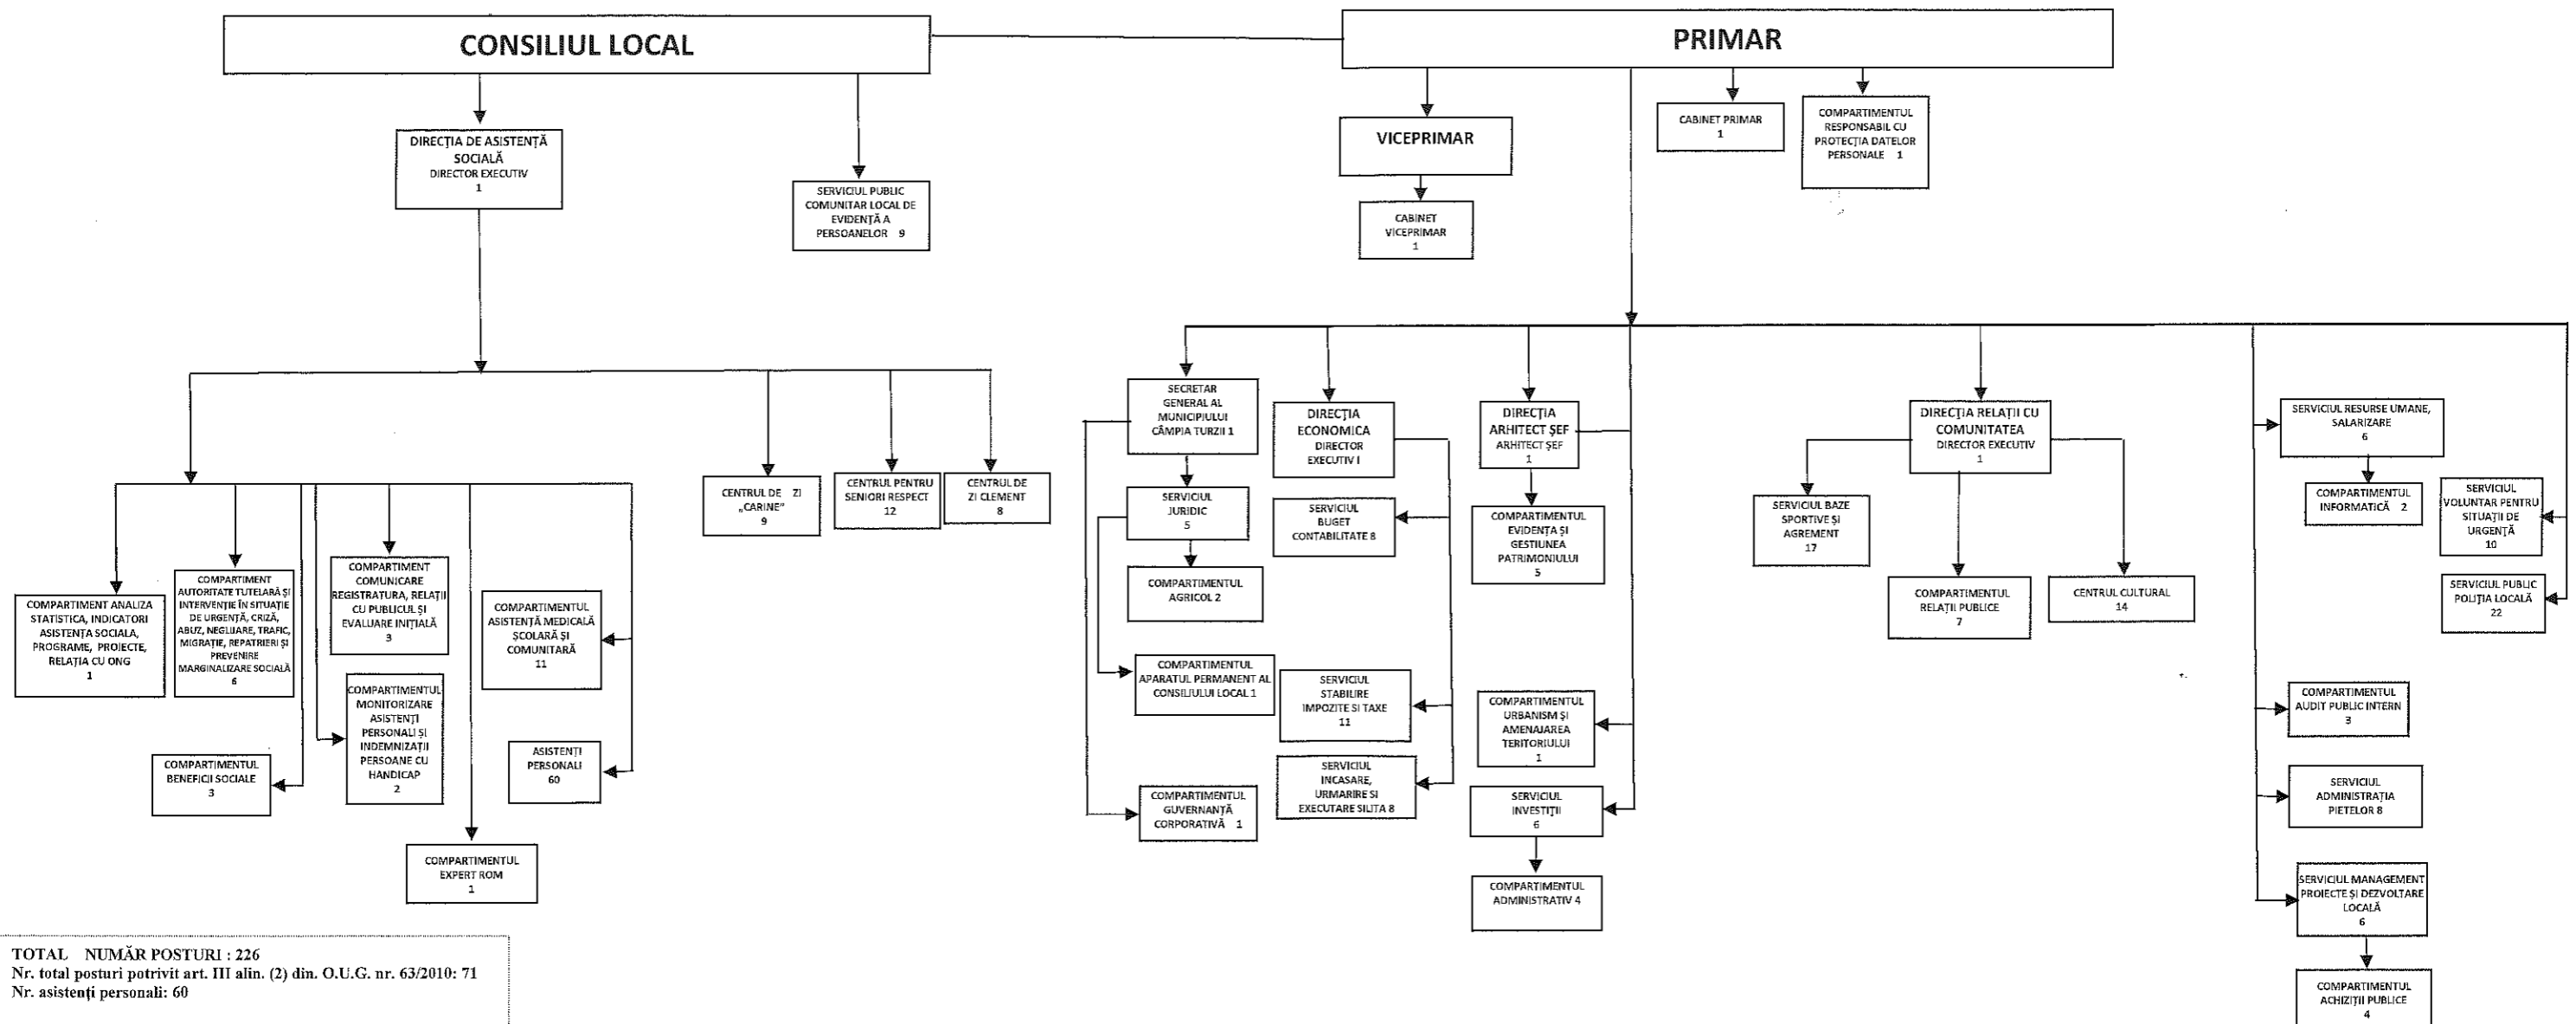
CONSILIUL LOCAL

PRIMAR

DIRECȚIA DE ASISTENȚĂ SOCIALĂ
DIRECTOR EXECUTIV
1

SERVICIUL PUBLIC COMUNITAR LOCAL DE EVIDENȚĂ A PERSOANELOR 9

VICEPRIMAR

CABINET VICEPRIMAR
1

CABINET PRIMAR
1

COMPARTIMENTUL RESPONSABIL CU PROTECȚIA DATELOR PERSONALE 1

COMPARTIMENT ANALIZA STATISTICA, INDICATORI ASISTENȚA SOCIALA, PROGRAME, PROIECTE, RELAȚIA CU ONG
1

COMPARTIMENT AUTORITATE TUTELARĂ ȘI INTERVENȚIE ÎN SITUAȚIE DE URGENȚĂ, CRIZĂ, ABUZ, NEGLIJARE, TRAFIC, MIGRAȚIE, REPATRIERI ȘI PREVENIRE MARGINALIZARE SOCIALĂ
6

COMPARTIMENT COMUNICARE REGISTRATURA, RELAȚII CU PUBLICUL ȘI EVALUARE INIȚIALĂ
3

COMPARTIMENTUL ASISTENȚĂ MEDICALĂ ȘCOLARĂ ȘI COMUNITARĂ
11

COMPARTIMENTUL MONITORIZARE ASISTENȚI PERSONALI ȘI INDEMNIZAȚII PERSOANE CU HANDICAP
2

COMPARTIMENTUL BENEFICII SOCIALE
3

ASISTENȚI PERSONALI
60

COMPARTIMENTUL EXPERT ROM
1

CENTRUL DE ZI „CARINE"
9

CENTRUL PENTRU SENIORI RESPECT
12

CENTRUL DE ZI CLEMENT
8

SECRETAR GENERAL AL MUNICIPIULUI CÂMPIA TURZII 1

SERVICIUL JURIDIC
5

COMPARTIMENTUL AGRICOL 2

COMPARTIMENTUL APARATUL PERMANENT AL CONSILIULUI LOCAL 1

COMPARTIMENTUL GUVERNANȚĂ CORPORATIVĂ 1

DIRECȚIA ECONOMICA
DIRECTOR EXECUTIV I

SERVICIUL BUGET CONTABILITATE 8

SERVICIUL STABILIRE IMPOZITE SI TAXE
11

SERVICIUL INCASARE, URMARIRE SI EXECUTARE SILITA 8

DIRECȚIA ARHITECT ȘEF
ARHITECT ȘEF
1

COMPARTIMENTUL EVIDENȚA ȘI GESTIUNEA PATRIMONIULUI
5

COMPARTIMENTUL URBANISM ȘI AMENAJAREA TERITORIULUI
1

SERVICIUL INVESTIȚII
6

COMPARTIMENTUL ADMINISTRATIV 4

DIRECȚIA RELAȚII CU COMUNITATEA
DIRECTOR EXECUTIV
1

SERVICIUL BAZE SPORTIVE ȘI AGREMENT
17

COMPARTIMENTUL RELAȚII PUBLICE
7

CENTRUL CULTURAL
14

SERVICIUL RESURSE UMANE, SALARIZARE
6

COMPARTIMENTUL INFORMATICĂ 2

SERVICIUL VOLUNTAR PENTRU SITUAȚII DE URGENȚĂ
10

SERVICIUL PUBLIC POLIȚIA LOCALĂ
22

COMPARTIMENTUL AUDIT PUBLIC INTERN
3

SERVICIUL ADMINISTRAȚIA PIETELOR 8

SERVICIUL MANAGEMENT PROIECTE ȘI DEZVOLTARE LOCALĂ
6

COMPARTIMENTUL ACHIZIȚII PUBLICE
4

TOTAL NUMĂR POSTURI : 226
Nr. total posturi potrivit art. III alin. (2) din. O.U.G. nr. 63/2010: 71
Nr. asistenți personali: 60